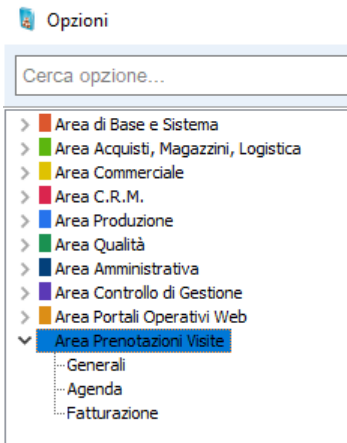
Opzioni

Cerca opzione...

Area di Base e Sistema
Area Acquisti, Magazzini, Logistica
Area Commerciale
Area C.R.M.
Area Produzione
Area Qualità
Area Amministrativa
Area Controllo di Gestione
Area Portali Operativi Web
Area Prenotazioni Visite
Generali
Agenda
Fatturazione